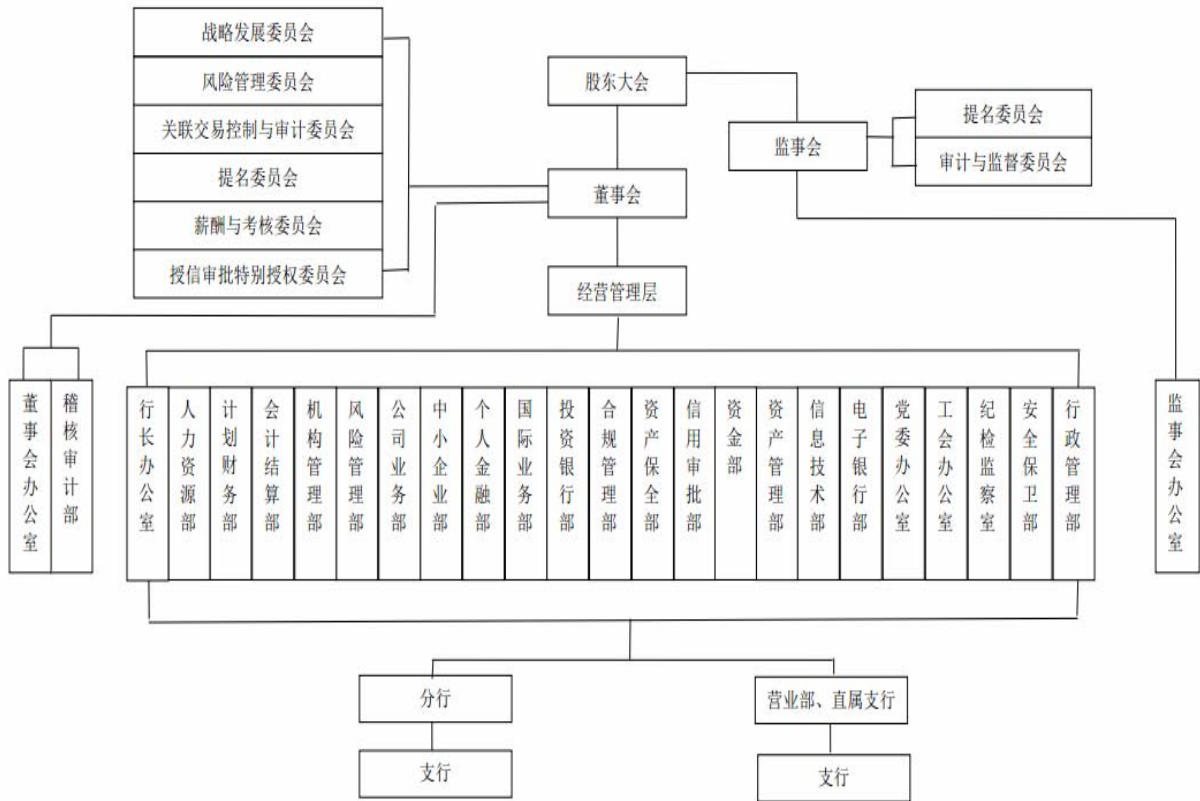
战略发展委员会
风险管理委员会
关联交易控制与审计委员会
提名委员会
薪酬与考核委员会
授信审批特别授权委员会

股东大会
董事会
经营管理层

监事会
提名委员会
审计与监督委员会

董事会办公室
稽核审计部

行长办公室
人力资源部
计划财务部
会计结算部
机构管理部
风险管理部
公司业务部
中小企业部
个人金融部
国际业务部
投资银行部
合规管理部
资产保全部
信用审批部
资金部
资产管理部
信息技术部
电子银行部
党委办公室
工会办公室
纪检监察室
安全保卫部
行政管理部

监事会办公室

分行
支行
营业部、直属支行
支行